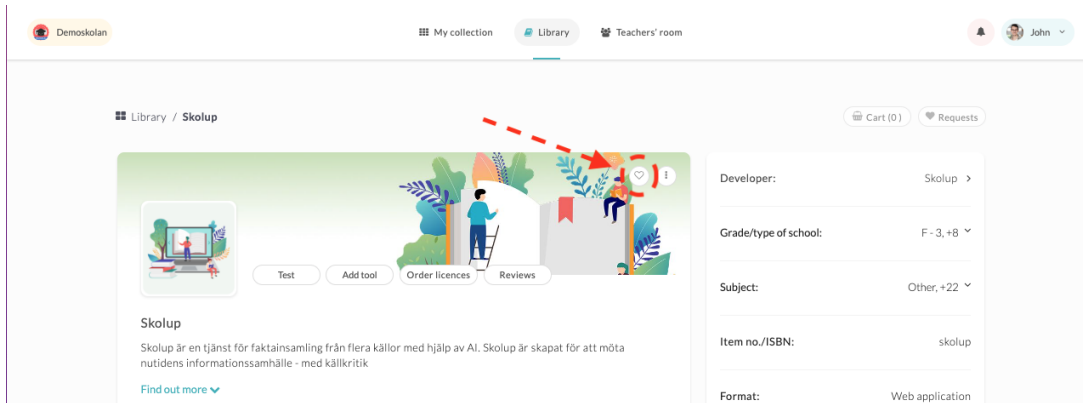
Demoskolan

My collection Library Teachers' room

John

Library / Skolup

Cart (0) Requests

Test Add tool Order licences Reviews

Skolup

Skolup är en tjänst för faktainsamling från flera källor med hjälp av AI. Skolup är skapat för att möta nutidens informationssamhälle - med källkritik

Find out more

| | |
|---|---|
| Developer: | Skolup |
| Grade/type of school: | F - 3, +8 |
| Subject: | Other, +22 |
| Item no./ISBN: | skolup |
| Format: | Web application |